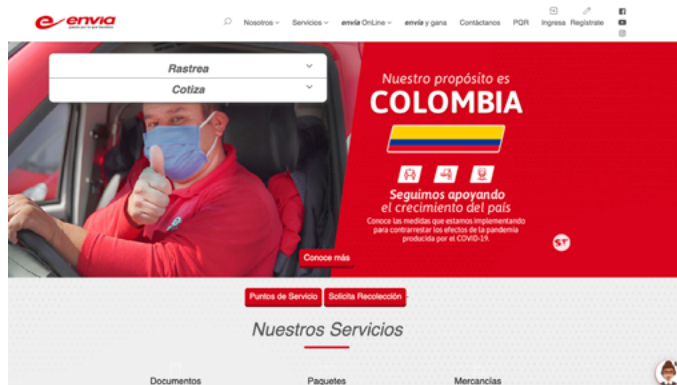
envia
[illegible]

Nosotros Servicios envia OnLine envia y gana Contáctanos PQR Ingresa Regístrate

Rastrea
Cotiza

Nuestro propósito es
COLOMBIA

Seguimos apoyando
el crecimiento del país

Conoce las medidas que estamos implementando para contrarrestar los efectos de la pandemia producida por el COVID-19.

Conoce más

Puntos de Servicio Solicita Recolección

Nuestros Servicios

Documentos Paquetes Mercancías